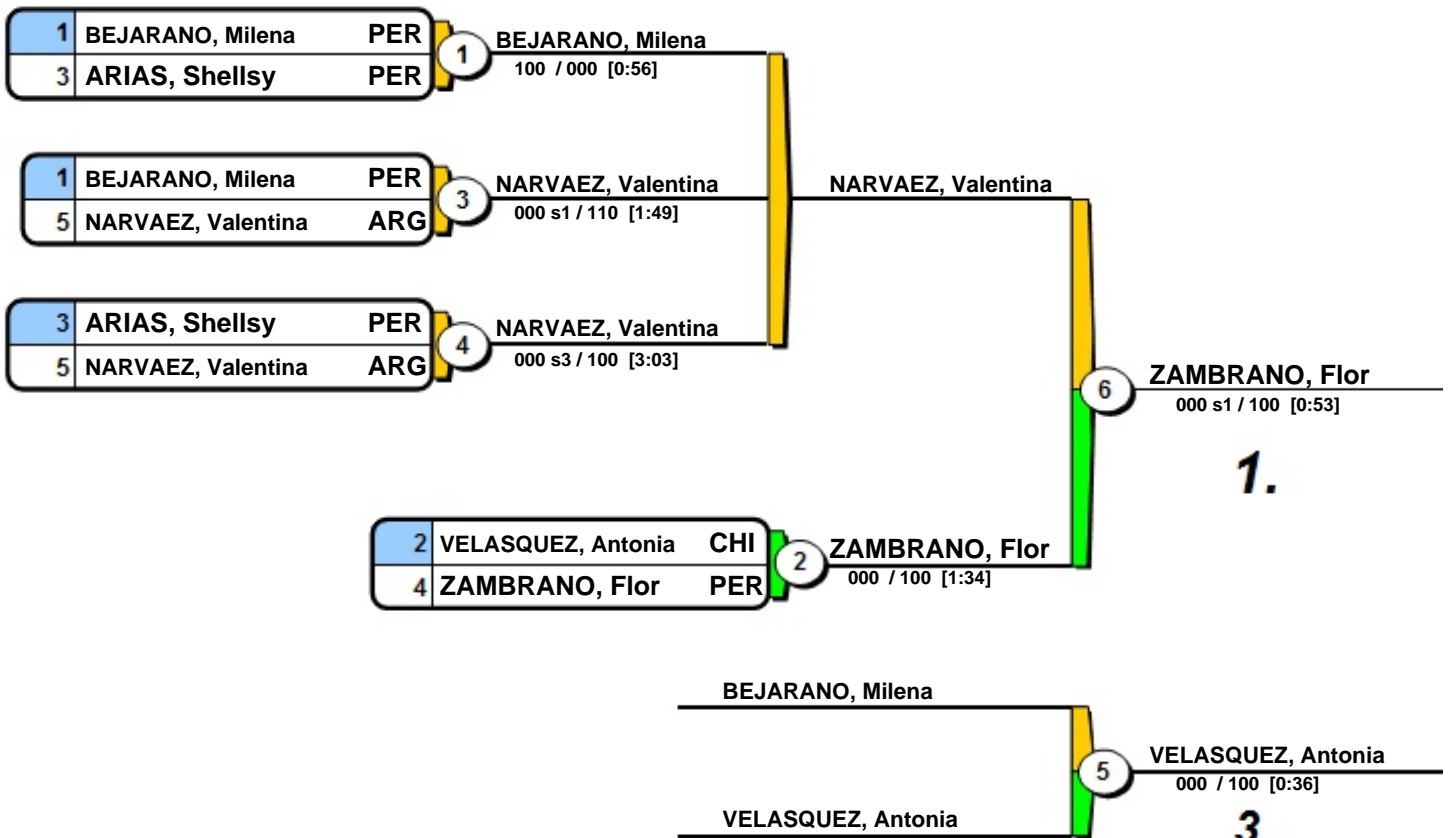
1 BEJARANO, Milena PER
3 ARIAS, Shellsy PER

1 BEJARANO, Milena
100 / 000 [0:56]

1 BEJARANO, Milena PER
5 NARVAEZ, Valentina ARG

3 NARVAEZ, Valentina
000 s1 / 110 [1:49]

NARVAEZ, Valentina

3 ARIAS, Shellsy PER
5 NARVAEZ, Valentina ARG

4 NARVAEZ, Valentina
000 s3 / 100 [3:03]

6 ZAMBRANO, Flor
000 s1 / 100 [0:53]

1.

2 VELASQUEZ, Antonia CHI
4 ZAMBRANO, Flor PER

2 ZAMBRANO, Flor
000 / 100 [1:34]

BEJARANO, Milena

5 VELASQUEZ, Antonia
000 / 100 [0:36]

VELASQUEZ, Antonia

3.